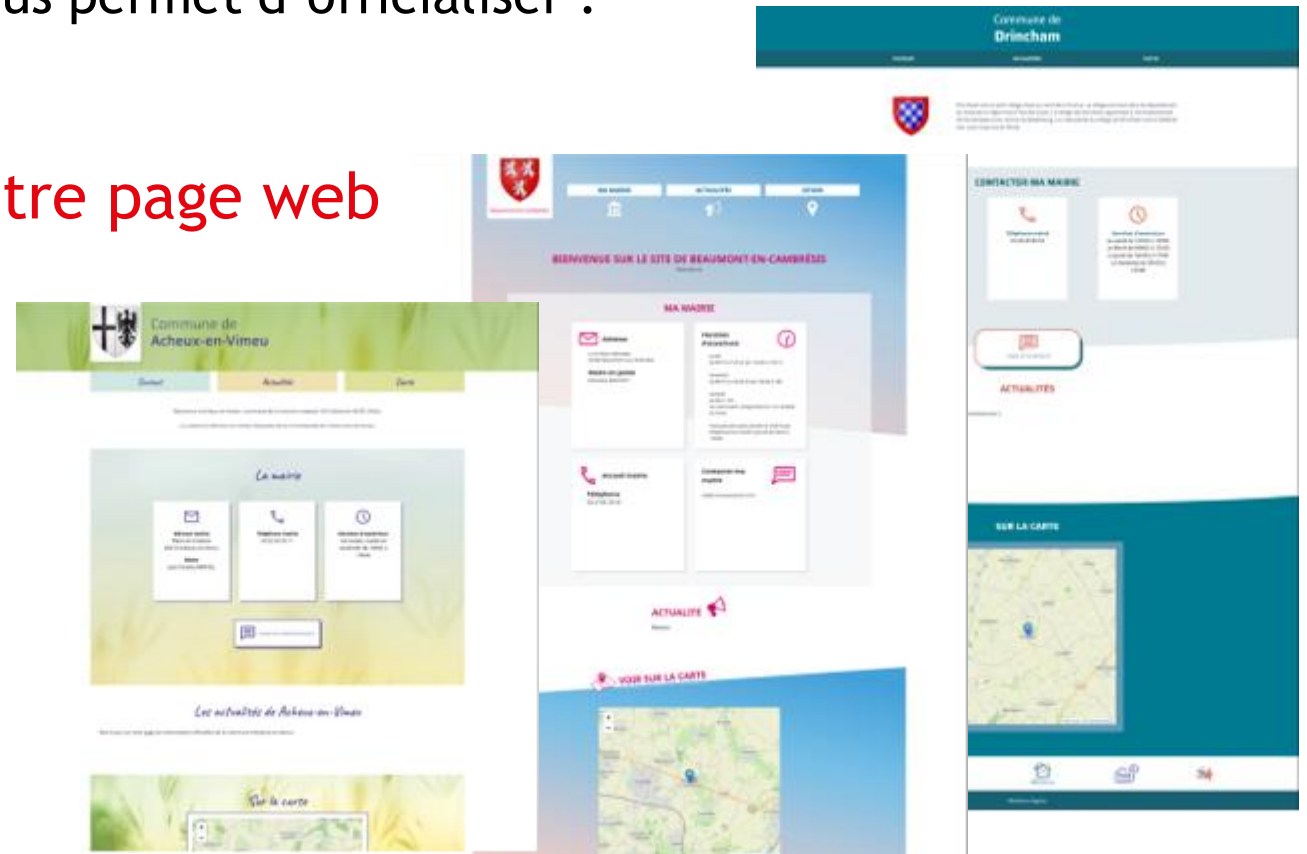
us permet d'officialiser :

tre page web

Commune de
Drincham

CONTACTER MA MAIRIE

ACTUALITÉS

SUR LA CARTE

Ma mairie
Actualités
Carte

BIENVENUE SUR LE SITE DE BEAUMONT-EN-CAMBRÉSIS

MA MAIRIE

Adresse

Horaires d'ouverture

Accueil mairie

Téléphone

Contacter ma mairie

ACTUALITÉ

VOIR SUR LA CARTE

Commune de
Acheux-en-Vimeu

Contact
Actualités
Carte

La mairie

Les actualités de Acheux-en-Vimeu

Sur la carte